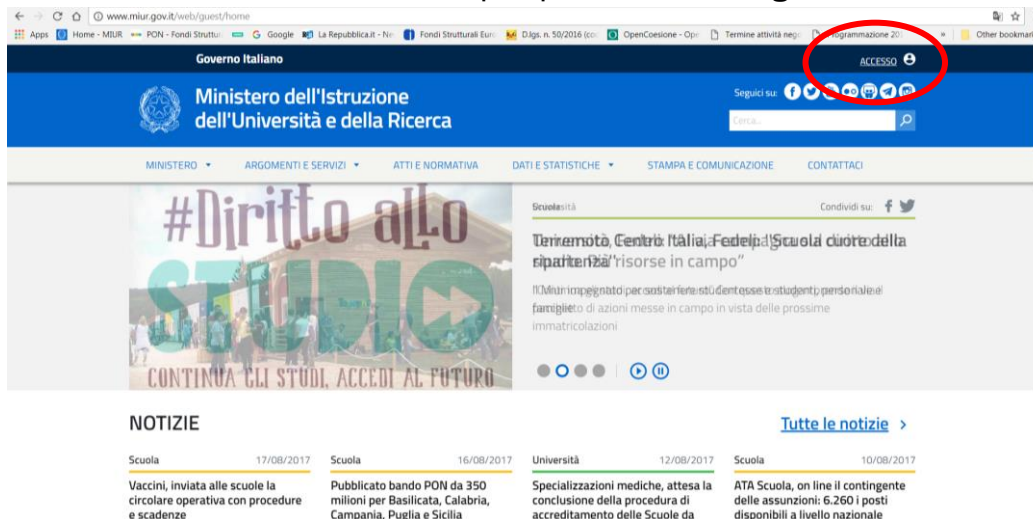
www.miur.gov.it/web/guest/home

Apps | Home - MIUR | PON - Fondi Struttu | Google | La Repubblica.it - Ne | Fondi Strutturali Eur | D.lgs. n. 50/2016 (co | OpenCoesione - Ope | Termine attività neg | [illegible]ogrammazione 20 | » | Other bookmar

Governo Italiano

ACCESSO

Ministero dell'Istruzione dell'Università e della Ricerca

Seguici su:

Cerca...

MINISTERO ▾ ARGOMENTI E SERVIZI ▾ ATTI E NORMATIVA DATI E STATISTICHE ▾ STAMPA E COMUNICAZIONE CONTATTACI

#Diritto allo STUDIO

CONTINUA GLI STUDI, ACCEDI AL FUTURO

Scuola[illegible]sità

Condividi su:

Terremoto, Centro Italia, Fedeli: "Scuola cuore della ripartenza" "risorse in campo"

Il Miur impegnato per sostenere studenti, personale e famiglie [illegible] to di azioni messe in campo in vista delle prossime immatricolazioni

NOTIZIE

Tutte le notizie ›

Scuola 17/08/2017
Vaccini, inviata alle scuole la circolare operativa con procedure e scadenze

Scuola 16/08/2017
Pubblicato bando PON da 350 milioni per Basilicata, Calabria, Campania, Puglia e Sicilia

Università 12/08/2017
Specializzazioni mediche, attesa la conclusione della procedura di accreditamento delle Scuole da

Scuola 10/08/2017
ATA Scuola, on line il contingente delle assunzioni: 6.260 i posti disponibili a livello nazionale